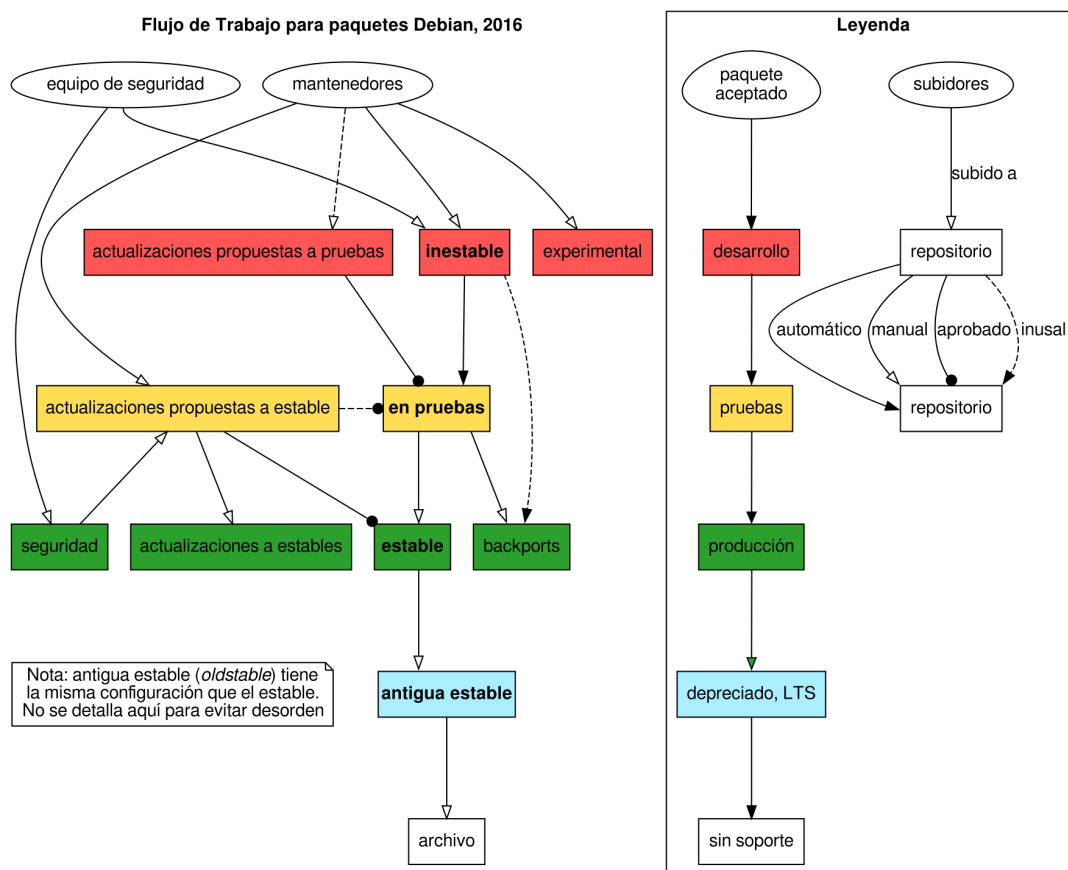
Flujo de Trabajo para paquetes Debian, 2016

equipo de seguridad

mantenedores

actualizaciones propuestas a pruebas

inestable

experimental

actualizaciones propuestas a estable

en pruebas

seguridad

actualizaciones a estables

estable

backports

Nota: antigua estable (*oldstable*) tiene la misma configuración que el estable. No se detalla aquí para evitar desorden

antigua estable

archivo

Leyenda

paquete aceptado

subidores

subido a

desarrollo

repositorio

automático

manual

aprobado

inusal

pruebas

repositorio

producción

depreciado, LTS

sin soporte